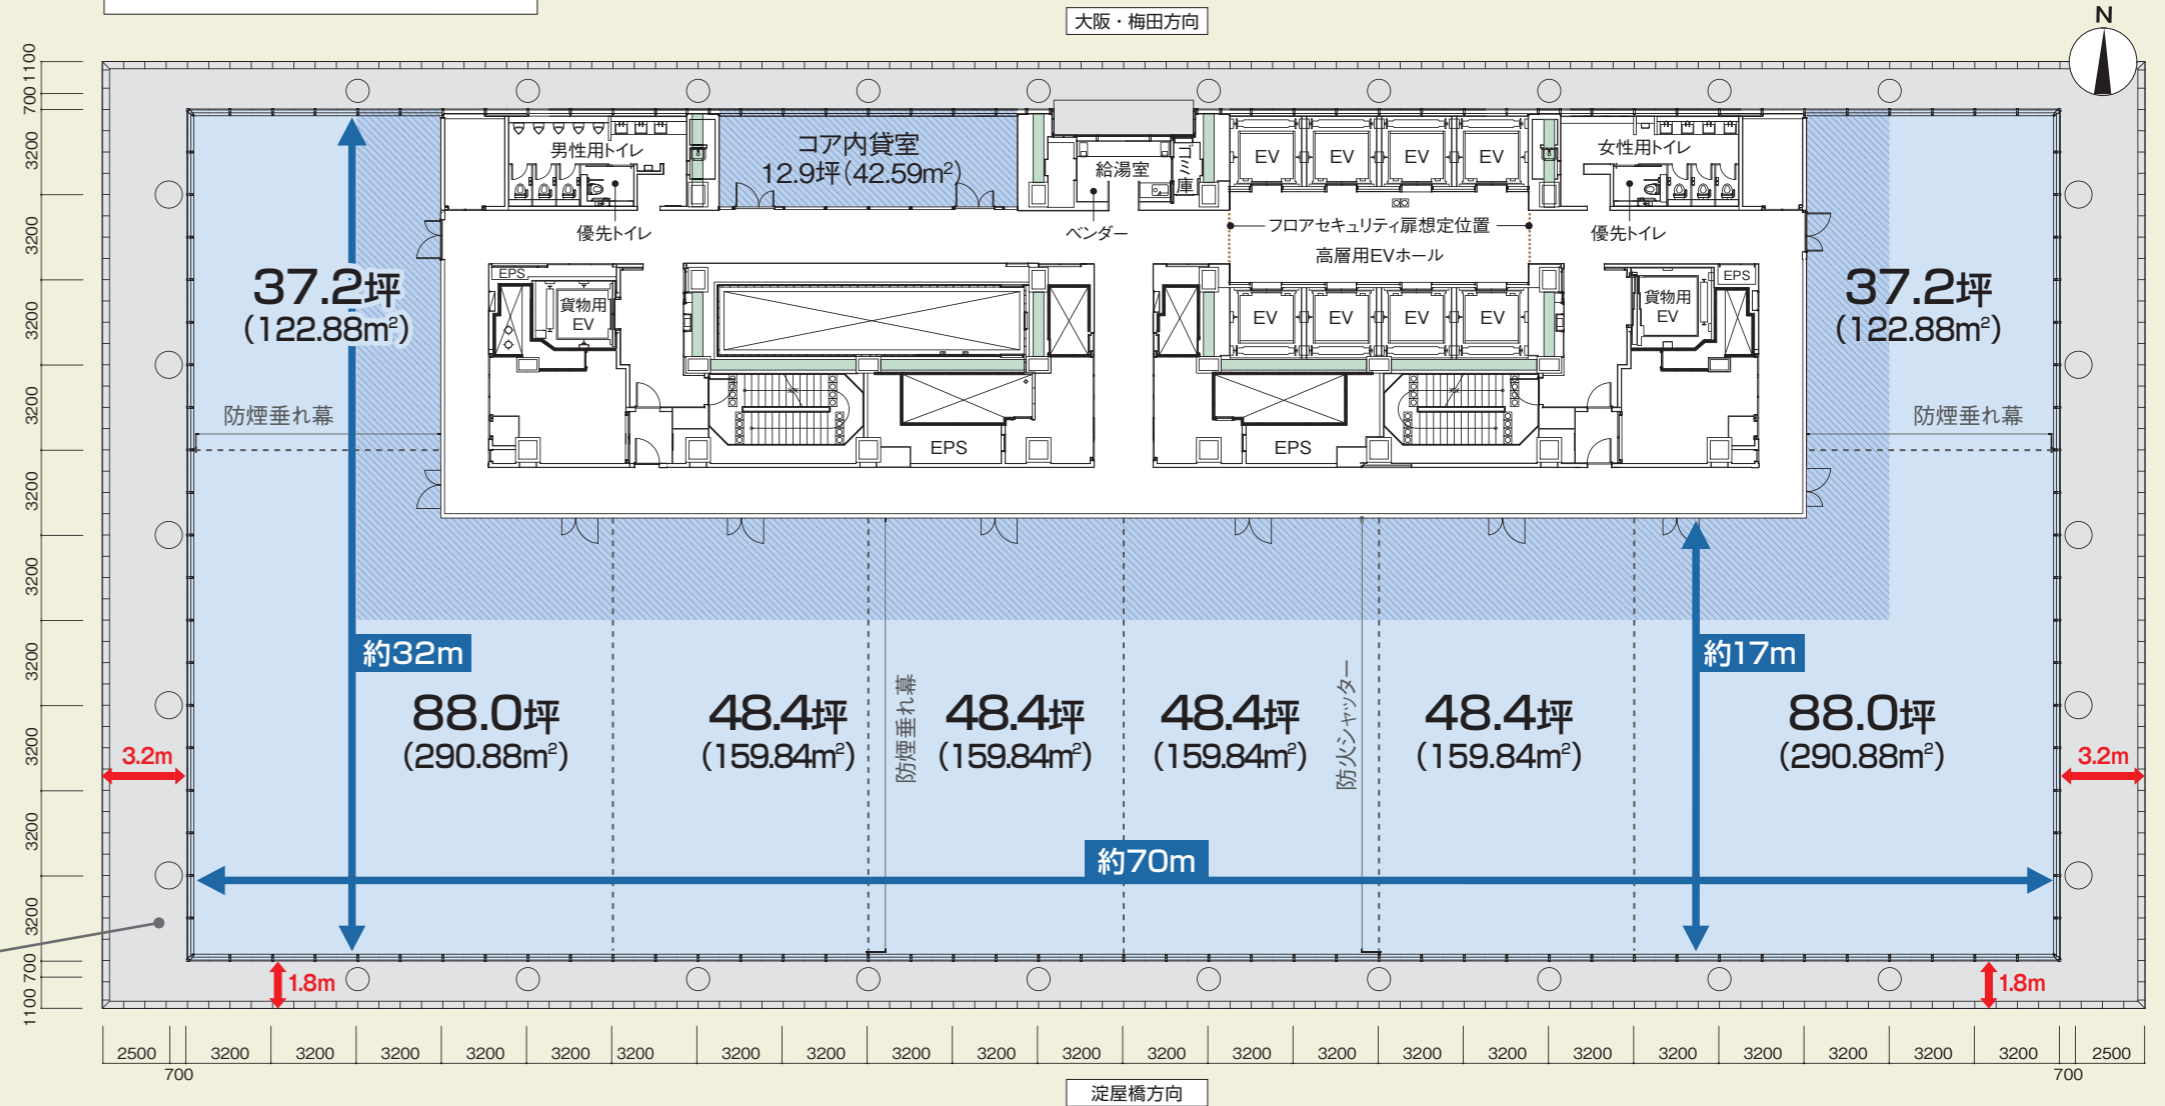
大阪・梅田方向

N

1100 700 3200 3200 3200 3200 3200 3200 3200 3200 3200 3200 700 1100

男性用トイレ
コア内貸室
12.9坪(42.59m²)
給湯室
ゴミ庫
EV EV EV EV
女性用トイレ
優先トイレ
ベンダー
フロアセキュリティ扉想定位置
高層用EVホール
優先トイレ

37.2坪
(122.88m²)
EPS
貨物用EV
EV EV EV EV
貨物用EV
EPS
37.2坪
(122.88m²)

防煙垂れ幕
EPS
EPS
防煙垂れ幕

約32m
約17m

88.0坪
(290.88m²)
48.4坪
(159.84m²)
防煙垂れ幕
48.4坪
(159.84m²)
48.4坪
(159.84m²)
防火シャッター
48.4坪
(159.84m²)
88.0坪
(290.88m²)

3.2m
3.2m

約70m

1.8m
1.8m

2500 3200 3200 3200 3200 3200 3200 3200 3200 3200 3200 3200 3200 3200 3200 3200 3200 3200 3200 3200 3200 3200 2500
700 700

淀屋橋方向